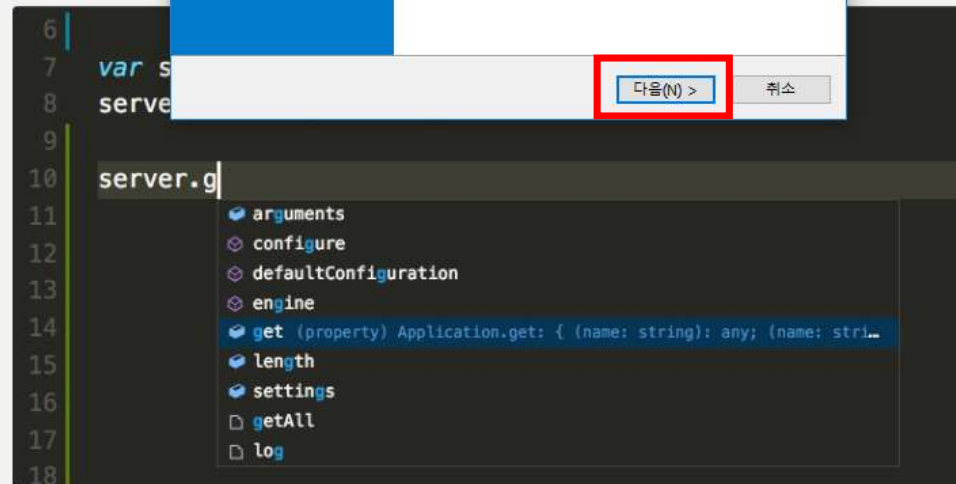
6
7 var s
8 serve
9
10 server.g
11
12
13
14
15
16
17
18

다음(N) >
취소

arguments
configure
defaultConfiguration
engine
get (property) Application.get: { (name: string): any; (name: stri…
length
settings
getAll
log